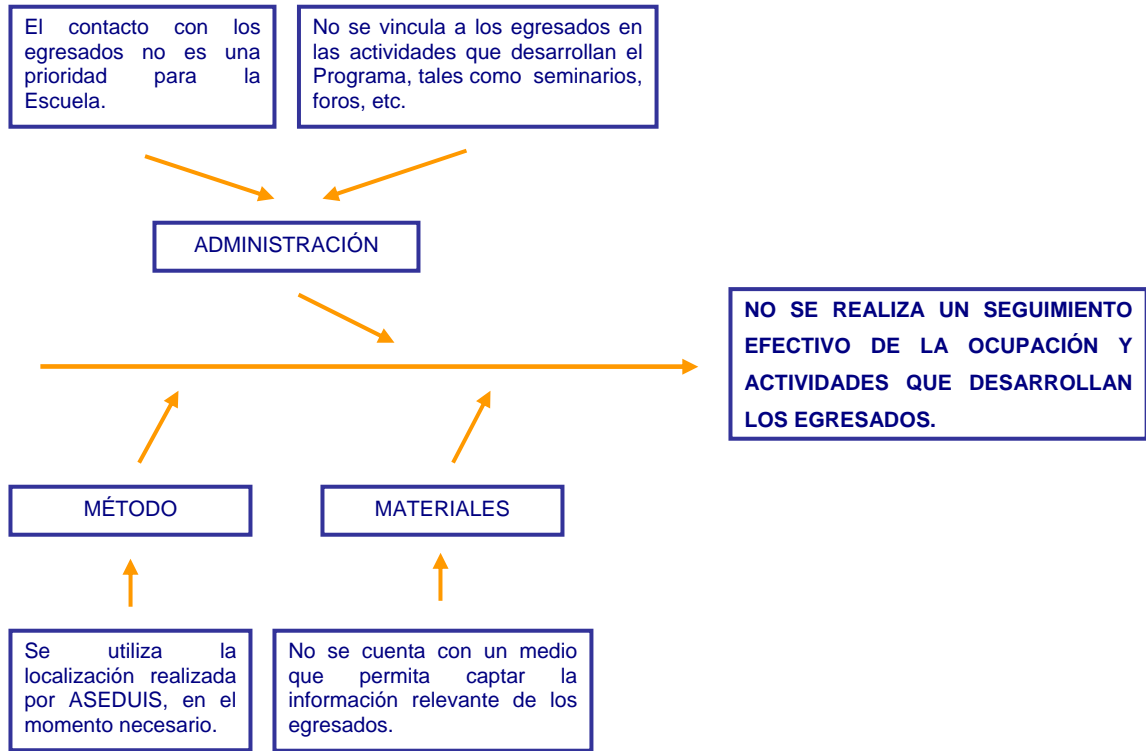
El contacto con los egresados no es una prioridad para la Escuela.

No se vincula a los egresados en las actividades que desarrollan el Programa, tales como seminarios, foros, etc.

ADMINISTRACIÓN

NO SE REALIZA UN SEGUIMIENTO EFECTIVO DE LA OCUPACIÓN Y ACTIVIDADES QUE DESARROLLAN LOS EGRESADOS.

MÉTODO

MATERIALES

Se utiliza la localización realizada por ASEDUIS, en el momento necesario.

No se cuenta con un medio que permita captar la información relevante de los egresados.